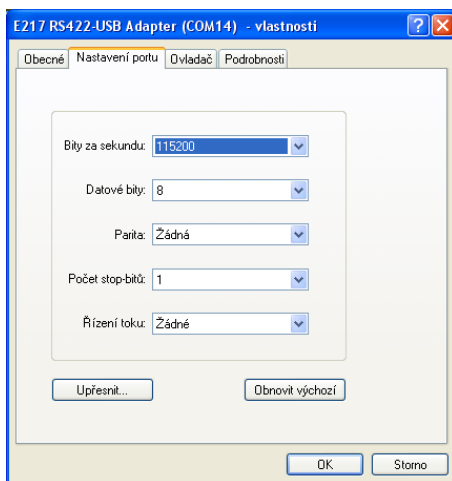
E217 RS422-USB Adapter (COM14) - vlastnosti

Obecné | Nastavení portu | Ovladač | Podrobnosti

Bity za sekundu: 115200

Datové bity: 8

Parita: Žádná

Počet stop-bitů: 1

Řízení toku: Žádné

Upřesnit...

Obnovit výchozí

OK

Storno